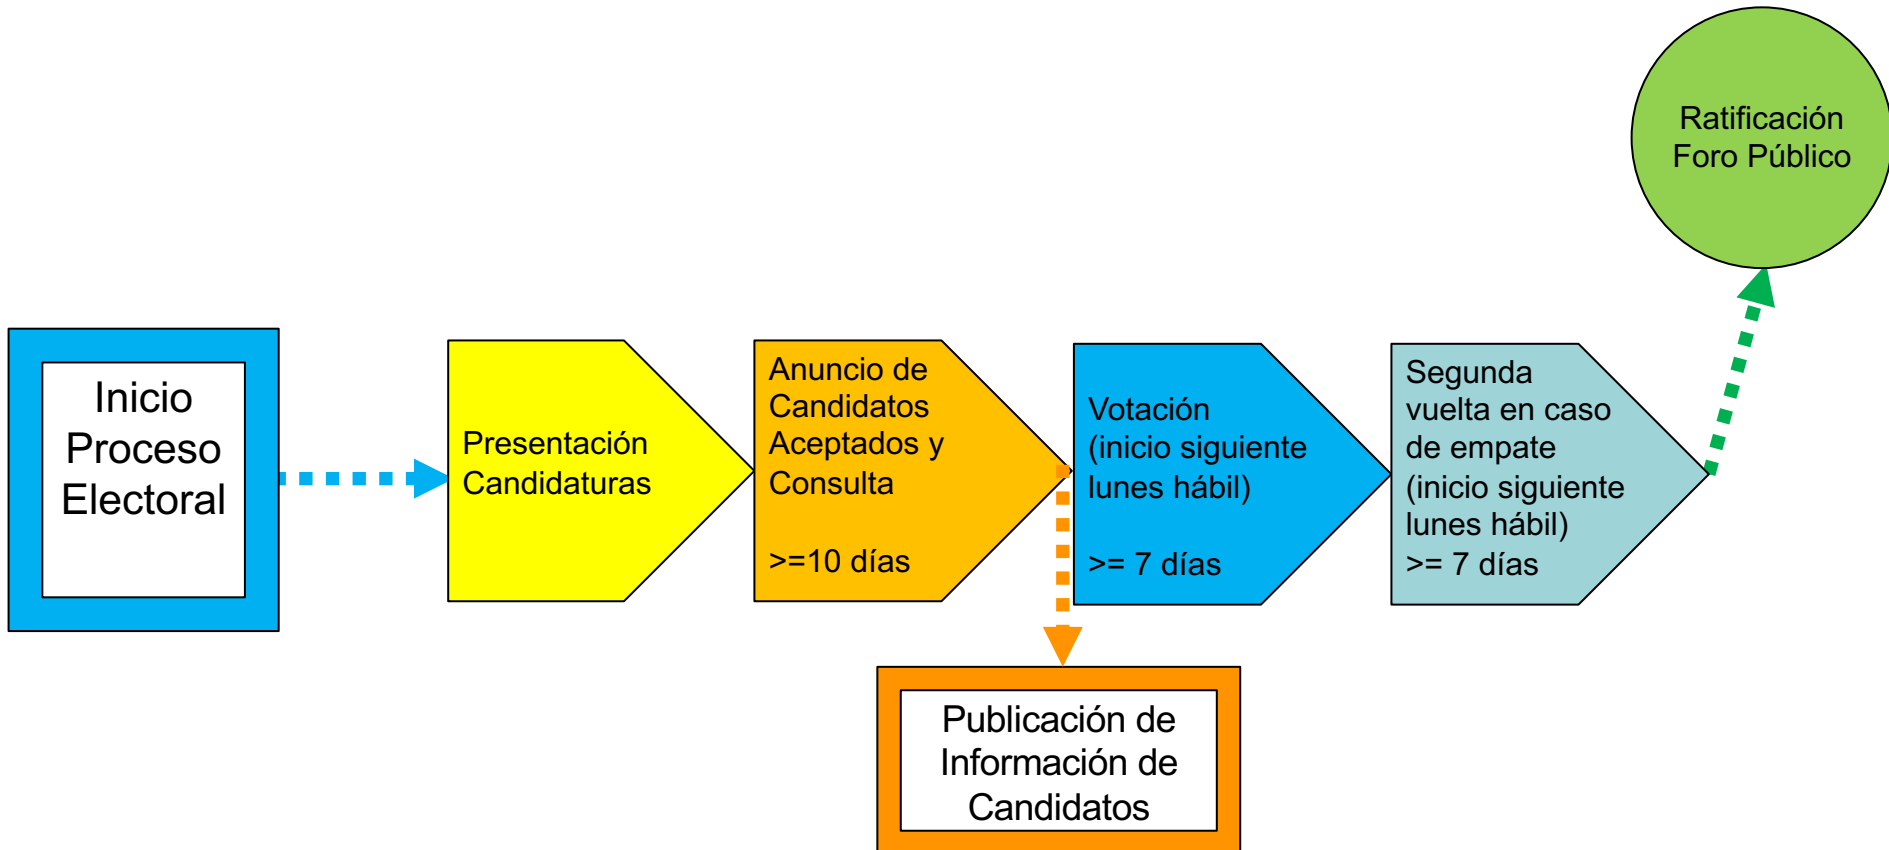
Ratificación Foro Público

Inicio Proceso Electoral

Presentación Candidaturas

Anuncio de Candidatos Aceptados y Consulta

>=10 días

Votación (inicio siguiente lunes hábil)

>= 7 días

Segunda vuelta en caso de empate (inicio siguiente lunes hábil)
>= 7 días

Publicación de Información de Candidatos